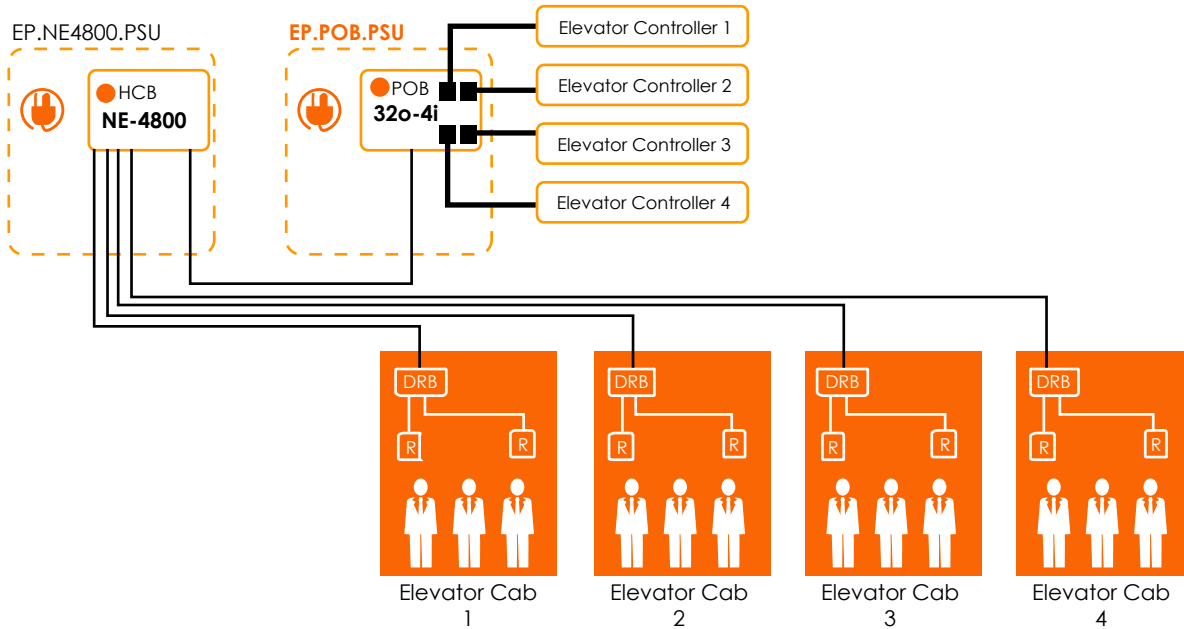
EP.NE4800.PSU

HCB
NE-4800

EP.POB.PSU

POB
32o-4i

Elevator Controller 1

Elevator Controller 2

Elevator Controller 3

Elevator Controller 4

DRB
R R

DRB
R R

DRB
R R

DRB
R R

Elevator Cab 1

Elevator Cab 2

Elevator Cab 3

Elevator Cab 4